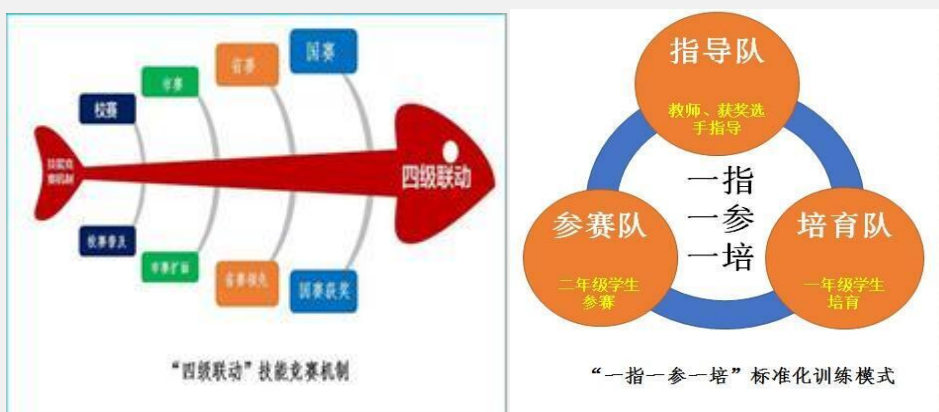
国赛

省赛

市赛

校赛

技能竞赛机制

四级联动

校赛普及

市赛扩面

省赛领先

国赛获奖

"四级联动"技能竞赛机制

指导队

教师、获奖选手指导

一指一参一培

参赛队

二年级学生参赛

培育队

一年级学生培育

"一指一参一培"标准化训练模式